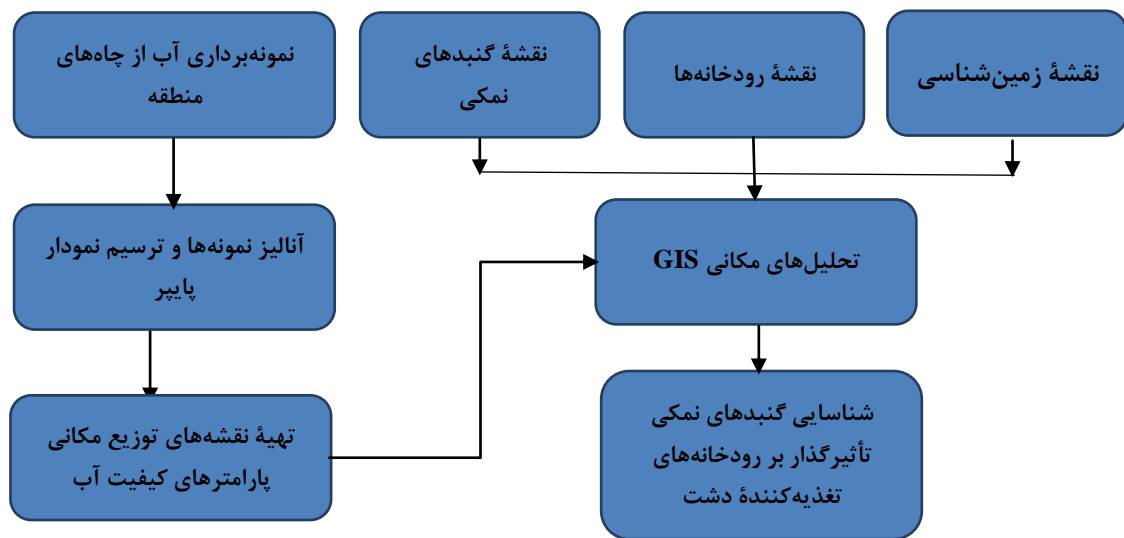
نقشهٔ زمین‌شناسی

نقشهٔ رودخانه‌ها

نقشهٔ گنبدهای نمکی

نمونه‌برداری آب از چاه‌های منطقه

آنالیز نمونه‌ها و ترسیم نمودار پایپر

تهیهٔ نقشه‌های توزیع مکانی پارامترهای کیفیت آب

تحلیل‌های مکانی GIS

شناسایی گنبدهای نمکی تأثیرگذار بر رودخانه‌های تغذیه‌کنندهٔ دشت